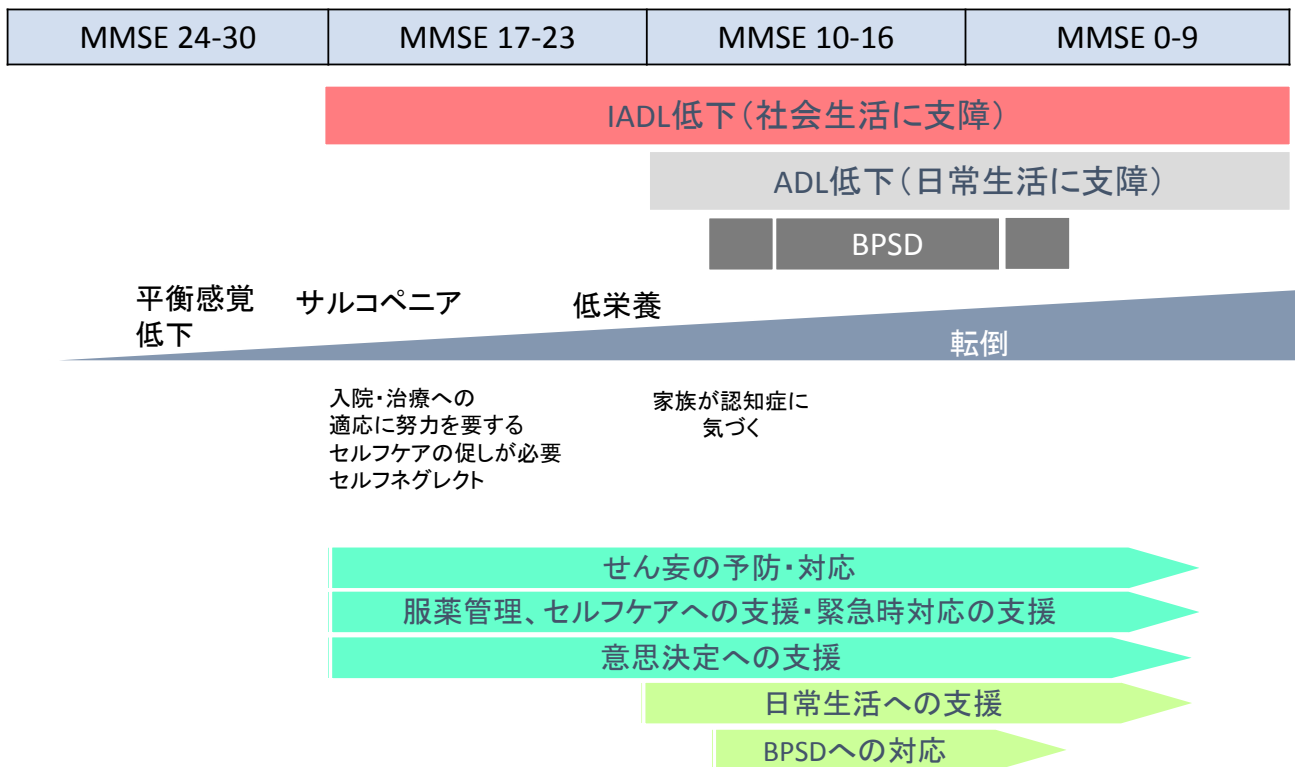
| MMSE 24-30 | MMSE 17-23 | MMSE 10-16 | MMSE 0-9 |
|---|---|---|---|

IADL低下（社会生活に支障）

ADL低下（日常生活に支障）

BPSD

平衡感覚低下

サルコペニア

低栄養

転倒

入院・治療への適応に努力を要する
セルフケアの促しが必要
セルフネグレクト

家族が認知症に気づく

せん妄の予防・対応

服薬管理、セルフケアへの支援・緊急時対応の支援

意思決定への支援

日常生活への支援

BPSDへの対応